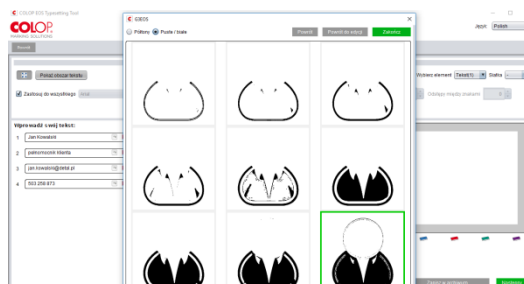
COLOP EOS Typesetting Tool

COLOP
MARKING SOLUTIONS

Język: Polski

Pokaż obszar tekstu

Zastosuj do wszystkiego

Wprowadź swój tekst:
1 Jan Kowalski
2 pełnomocnik klienta
3 jan.kowalski@beta.pl
4 503 258 873

Wybierz element Tekst(1) Stałka

Odstępy między znakami

IDEOS

Piktory Puste / białe

Powrót Powrót do edycji Zatwierdź